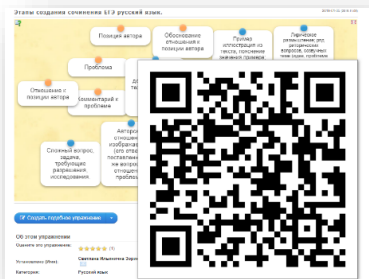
Этапы создания сочинения ЕГЭ русский язык.

Позиция автора

Обоснование отношения к позиции автора

Пример иллюстрация из текста, пояснение значения примера

Логическое размышление, рассуждение, вопросы, ответы, заключение

Проблема

Отношение к позиции автора

Комментарий к проблеме

Авторская позиция, отношение изображаемому

Сложный вопрос, задача, требующие разрешения, исследования.

Создать подобное упражнение

Об этом упражнении

Оцените это упражнение:

Русский язык